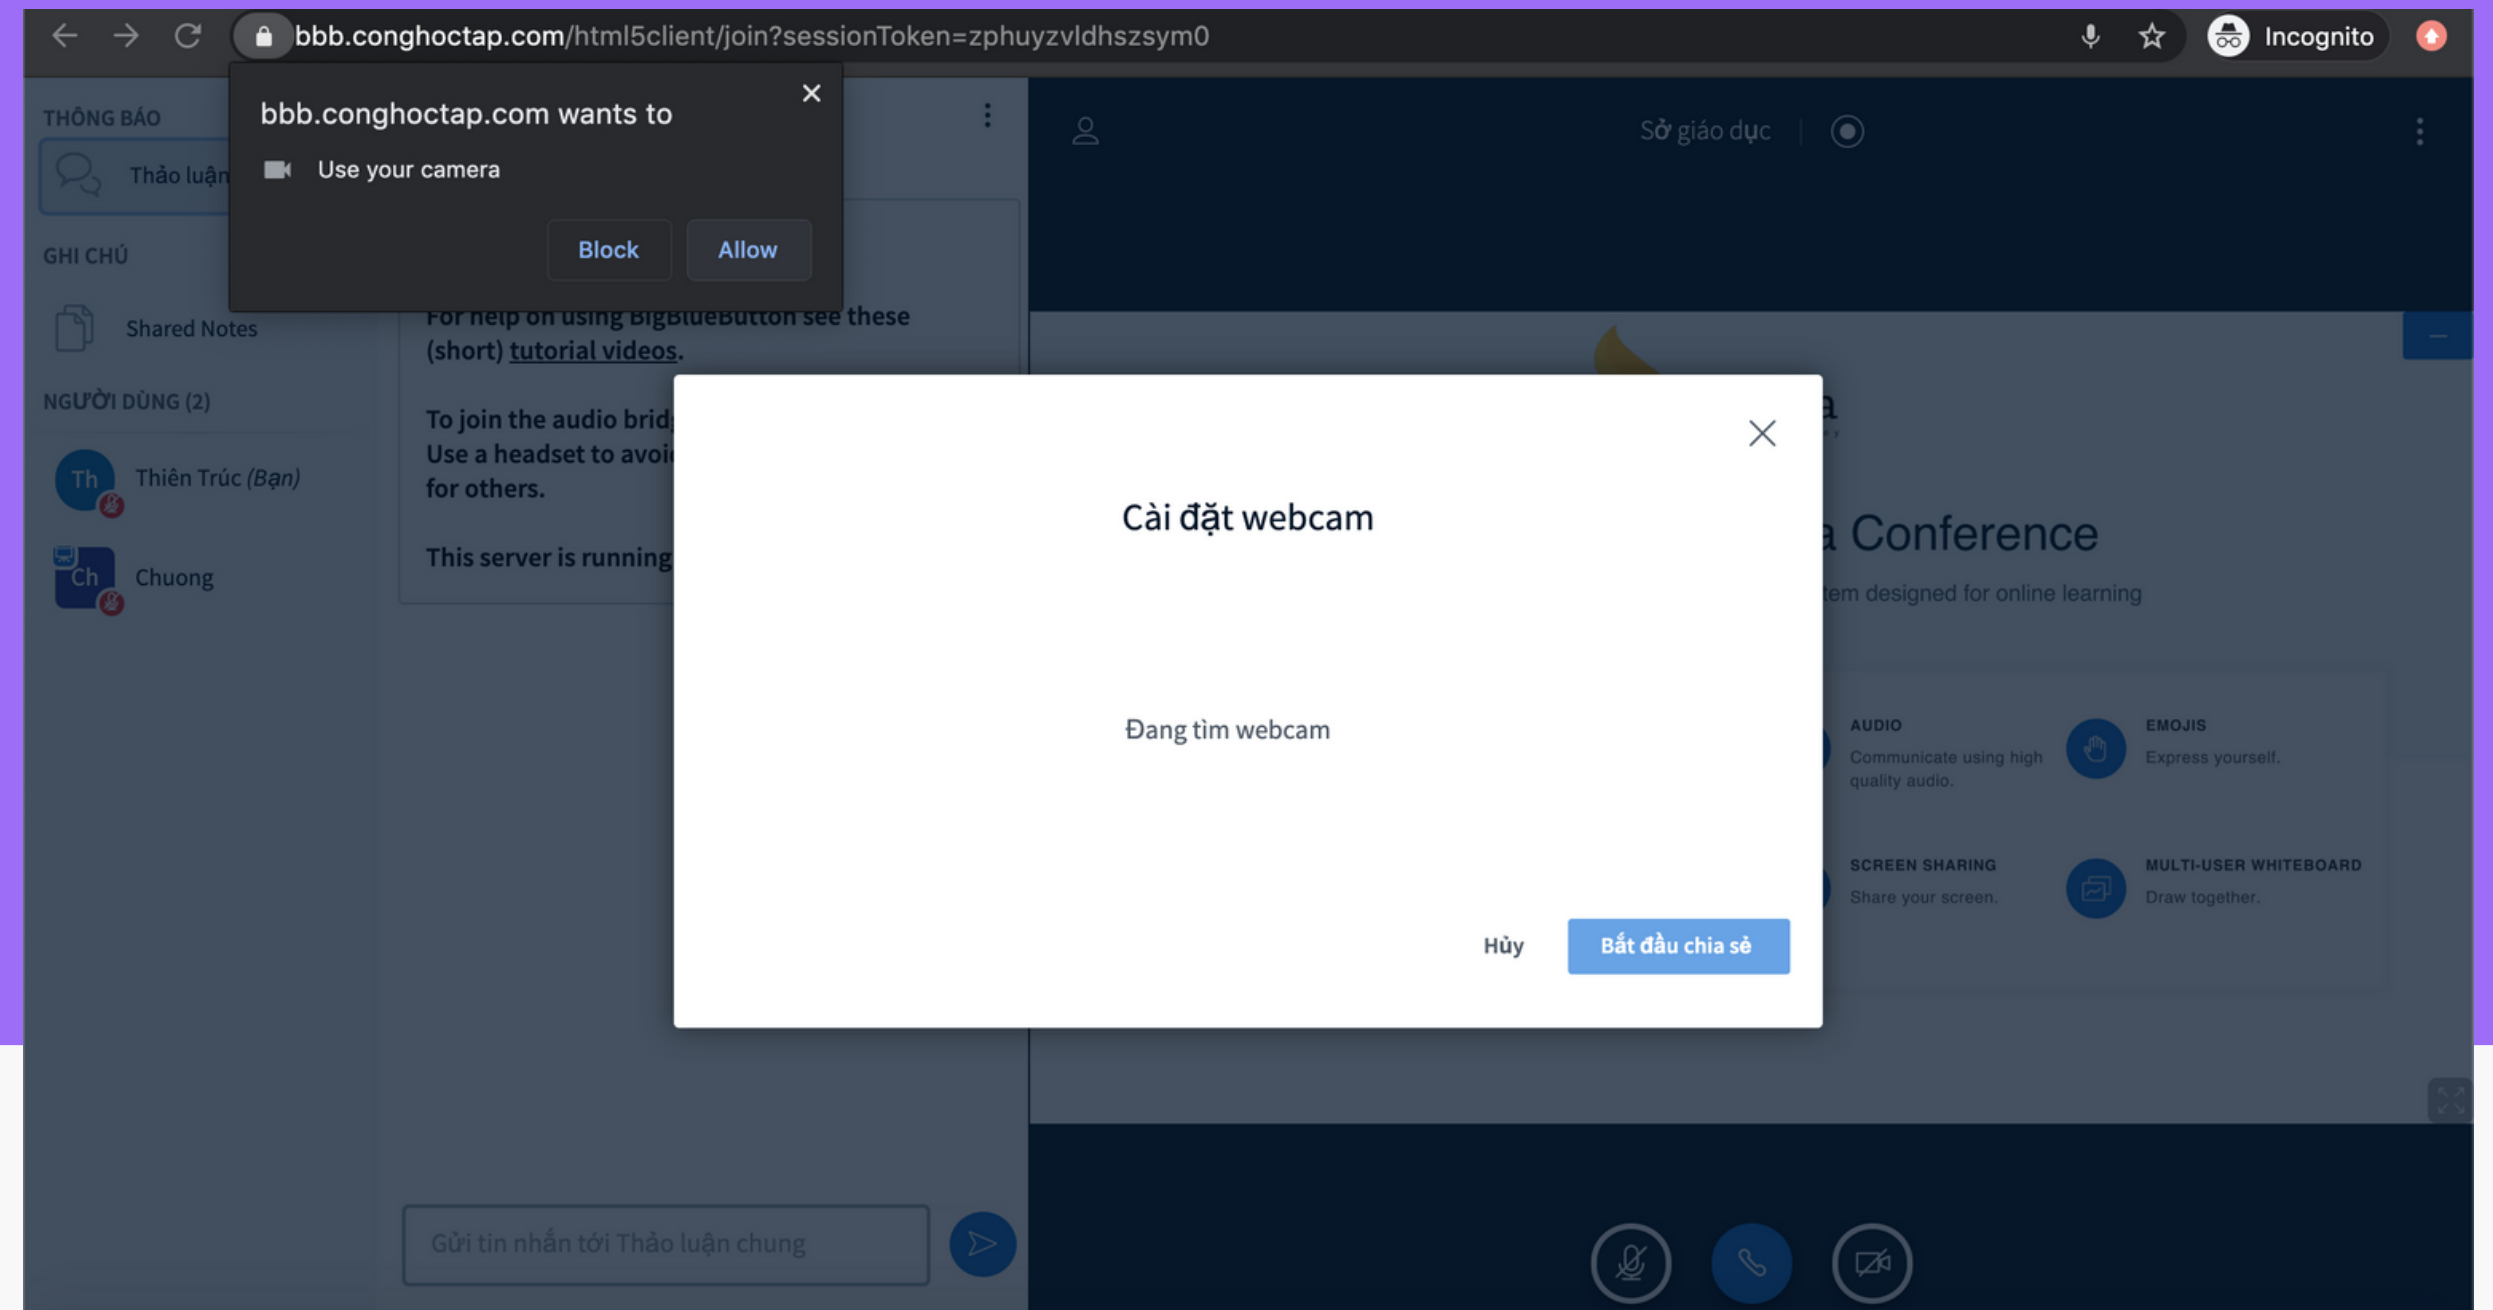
bbb.conghoctap.com/html5client/join?sessionToken=zphuyzvldhszsym0

Incognito

THÔNG BÁO

Thảo luận

GHI CHÚ

Shared Notes

NGƯỜI DÙNG (2)

Th Thiên Trúc (Bạn)

Ch Chuong

bbb.conghoctap.com wants to

Use your camera

Block Allow

For help on using BigBlueButton see these (short) tutorial videos.

To join the audio brid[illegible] Use a headset to avoi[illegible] for others.

This server is running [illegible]

Sở giáo dục

a Conference

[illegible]tem designed for online learning

AUDIO
Communicate using high quality audio.

EMOJIS
Express yourself.

SCREEN SHARING
Share your screen.

MULTI-USER WHITEBOARD
Draw together.

Cài đặt webcam

Đang tìm webcam

Hủy

Bắt đầu chia sẻ

Gửi tin nhắn tới Thảo luận chung